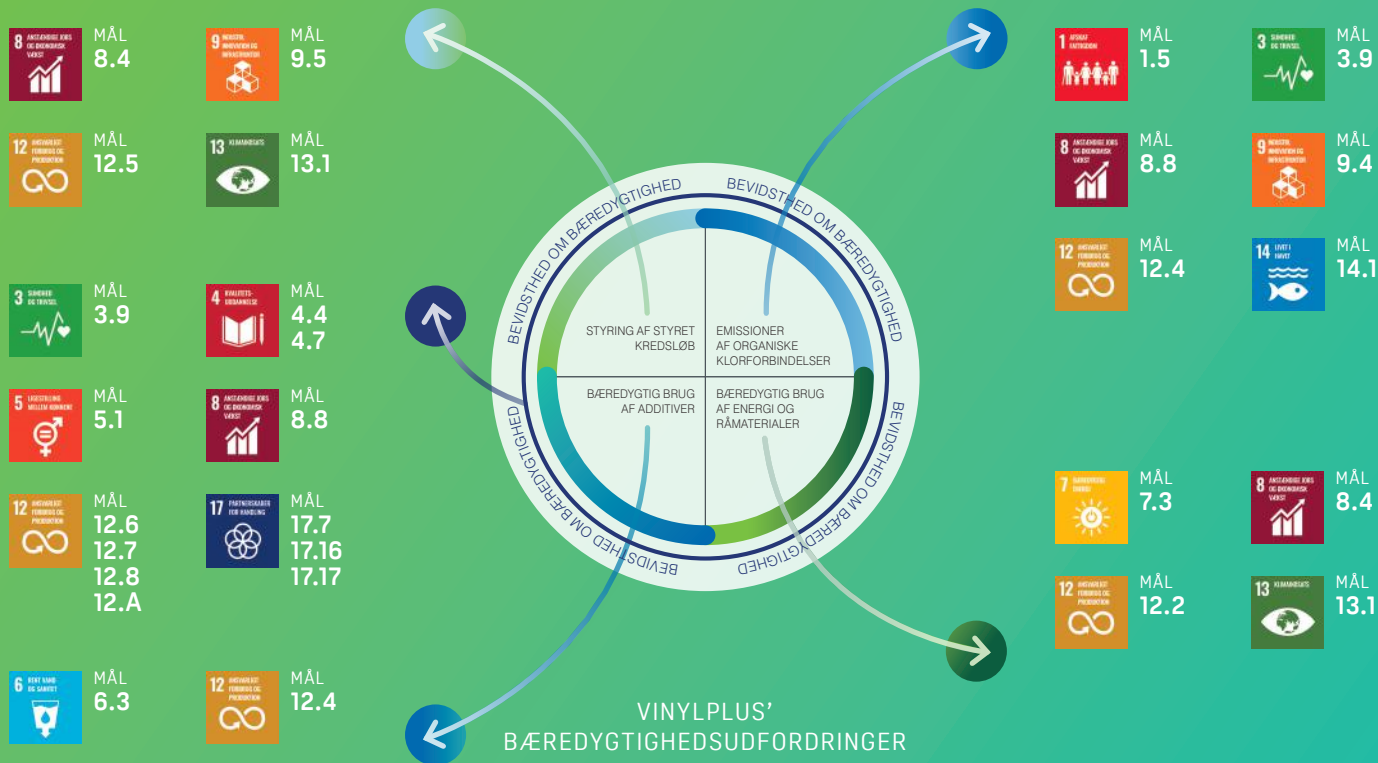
8 ANSTÆNDIGE JOBS OG ØKONOMISK VÆKST
MÅL
8.4

9 INDUSTRI, INNOVATION OG INFRASTRUKTUR
MÅL
9.5

12 ANSVARLIGT FORBRUG OG PRODUKTION
MÅL
12.5

13 KLIMAINDSATS
MÅL
13.1

3 SUNDHED OG TRIVSEL
MÅL
3.9

4 KVALITETSUDDANNELSE
MÅL
4.4
4.7

5 LIGESTILLING MELLEM KØNNENE
MÅL
5.1

8 ANSTÆNDIGE JOBS OG ØKONOMISK VÆKST
MÅL
8.8

12 ANSVARLIGT FORBRUG OG PRODUKTION
MÅL
12.6
12.7
12.8
12.A

17 PARTNERSKABER FOR HANDLING
MÅL
17.7
17.16
17.17

6 RENT VAND OG SANITET
MÅL
6.3

12 ANSVARLIGT FORBRUG OG PRODUKTION
MÅL
12.4

BEVIDSTHED OM BÆREDYGTIGHED
BEVIDSTHED OM BÆREDYGTIGHED
BEVIDSTHED OM BÆREDYGTIGHED
BEVIDSTHED OM BÆREDYGTIGHED

STYRING AF STYRET KREDSLØB

EMISSIONER AF ORGANISKE KLORFORBINDELSER

BÆREDYGTIG BRUG AF ADDITIVER

BÆREDYGTIG BRUG AF ENERGI OG RÅMATERIALER

VINYLPLUS' BÆREDYGTIGHEDSUDFORDRINGER

1 AFSKAF FATTIGDOM
MÅL
1.5

3 SUNDHED OG TRIVSEL
MÅL
3.9

8 ANSTÆNDIGE JOBS OG ØKONOMISK VÆKST
MÅL
8.8

9 INDUSTRI, INNOVATION OG INFRASTRUKTUR
MÅL
9.4

12 ANSVARLIGT FORBRUG OG PRODUKTION
MÅL
12.4

14 LIVET I HAVET
MÅL
14.1

7 BÆREDYGTIG ENERGI
MÅL
7.3

8 ANSTÆNDIGE JOBS OG ØKONOMISK VÆKST
MÅL
8.4

12 ANSVARLIGT FORBRUG OG PRODUKTION
MÅL
12.2

13 KLIMAINDSATS
MÅL
13.1